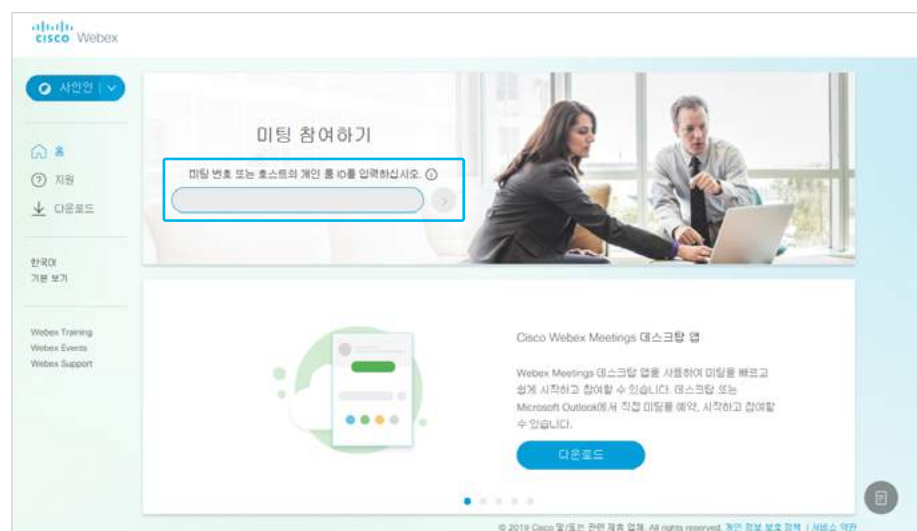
cisco Webex

사인인

홈
지원
다운로드

한국어
기본 보기

Webex Training
Webex Events
Webex Support

미팅 참여하기

미팅 번호 또는 호스트의 개인 룸 ID를 입력하십시오.

Cisco Webex Meetings 데스크탑 앱

Webex Meetings 데스크탑 앱을 사용하여 미팅을 빠르고 쉽게 시작하고 참여할 수 있습니다. 데스크탑 또는 Microsoft Outlook에서 직접 미팅을 예약, 시작하고 참여할 수 있습니다.

다운로드

© 2019 Cisco 및/또는 관련 계열 업체. All rights reserved. 개인 정보 보호 정책 | 서비스 약관